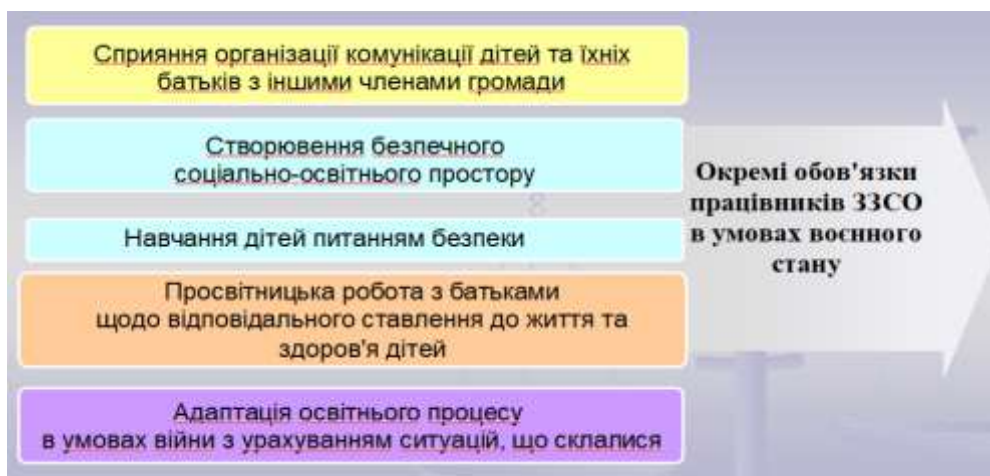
Сприяння організації комунікації дітей та їхніх батьків з іншими членами громади

Створювення безпечного соціально-освітнього простору

Навчання дітей питанням безпеки

Просвітницька робота з батьками щодо відповідального ставлення до життя та здоров'я дітей

Адаптація освітнього процесу в умовах війни з урахуванням ситуацій, що склалися

Окремі обов'язки працівників ЗЗСО в умовах воєнного стану